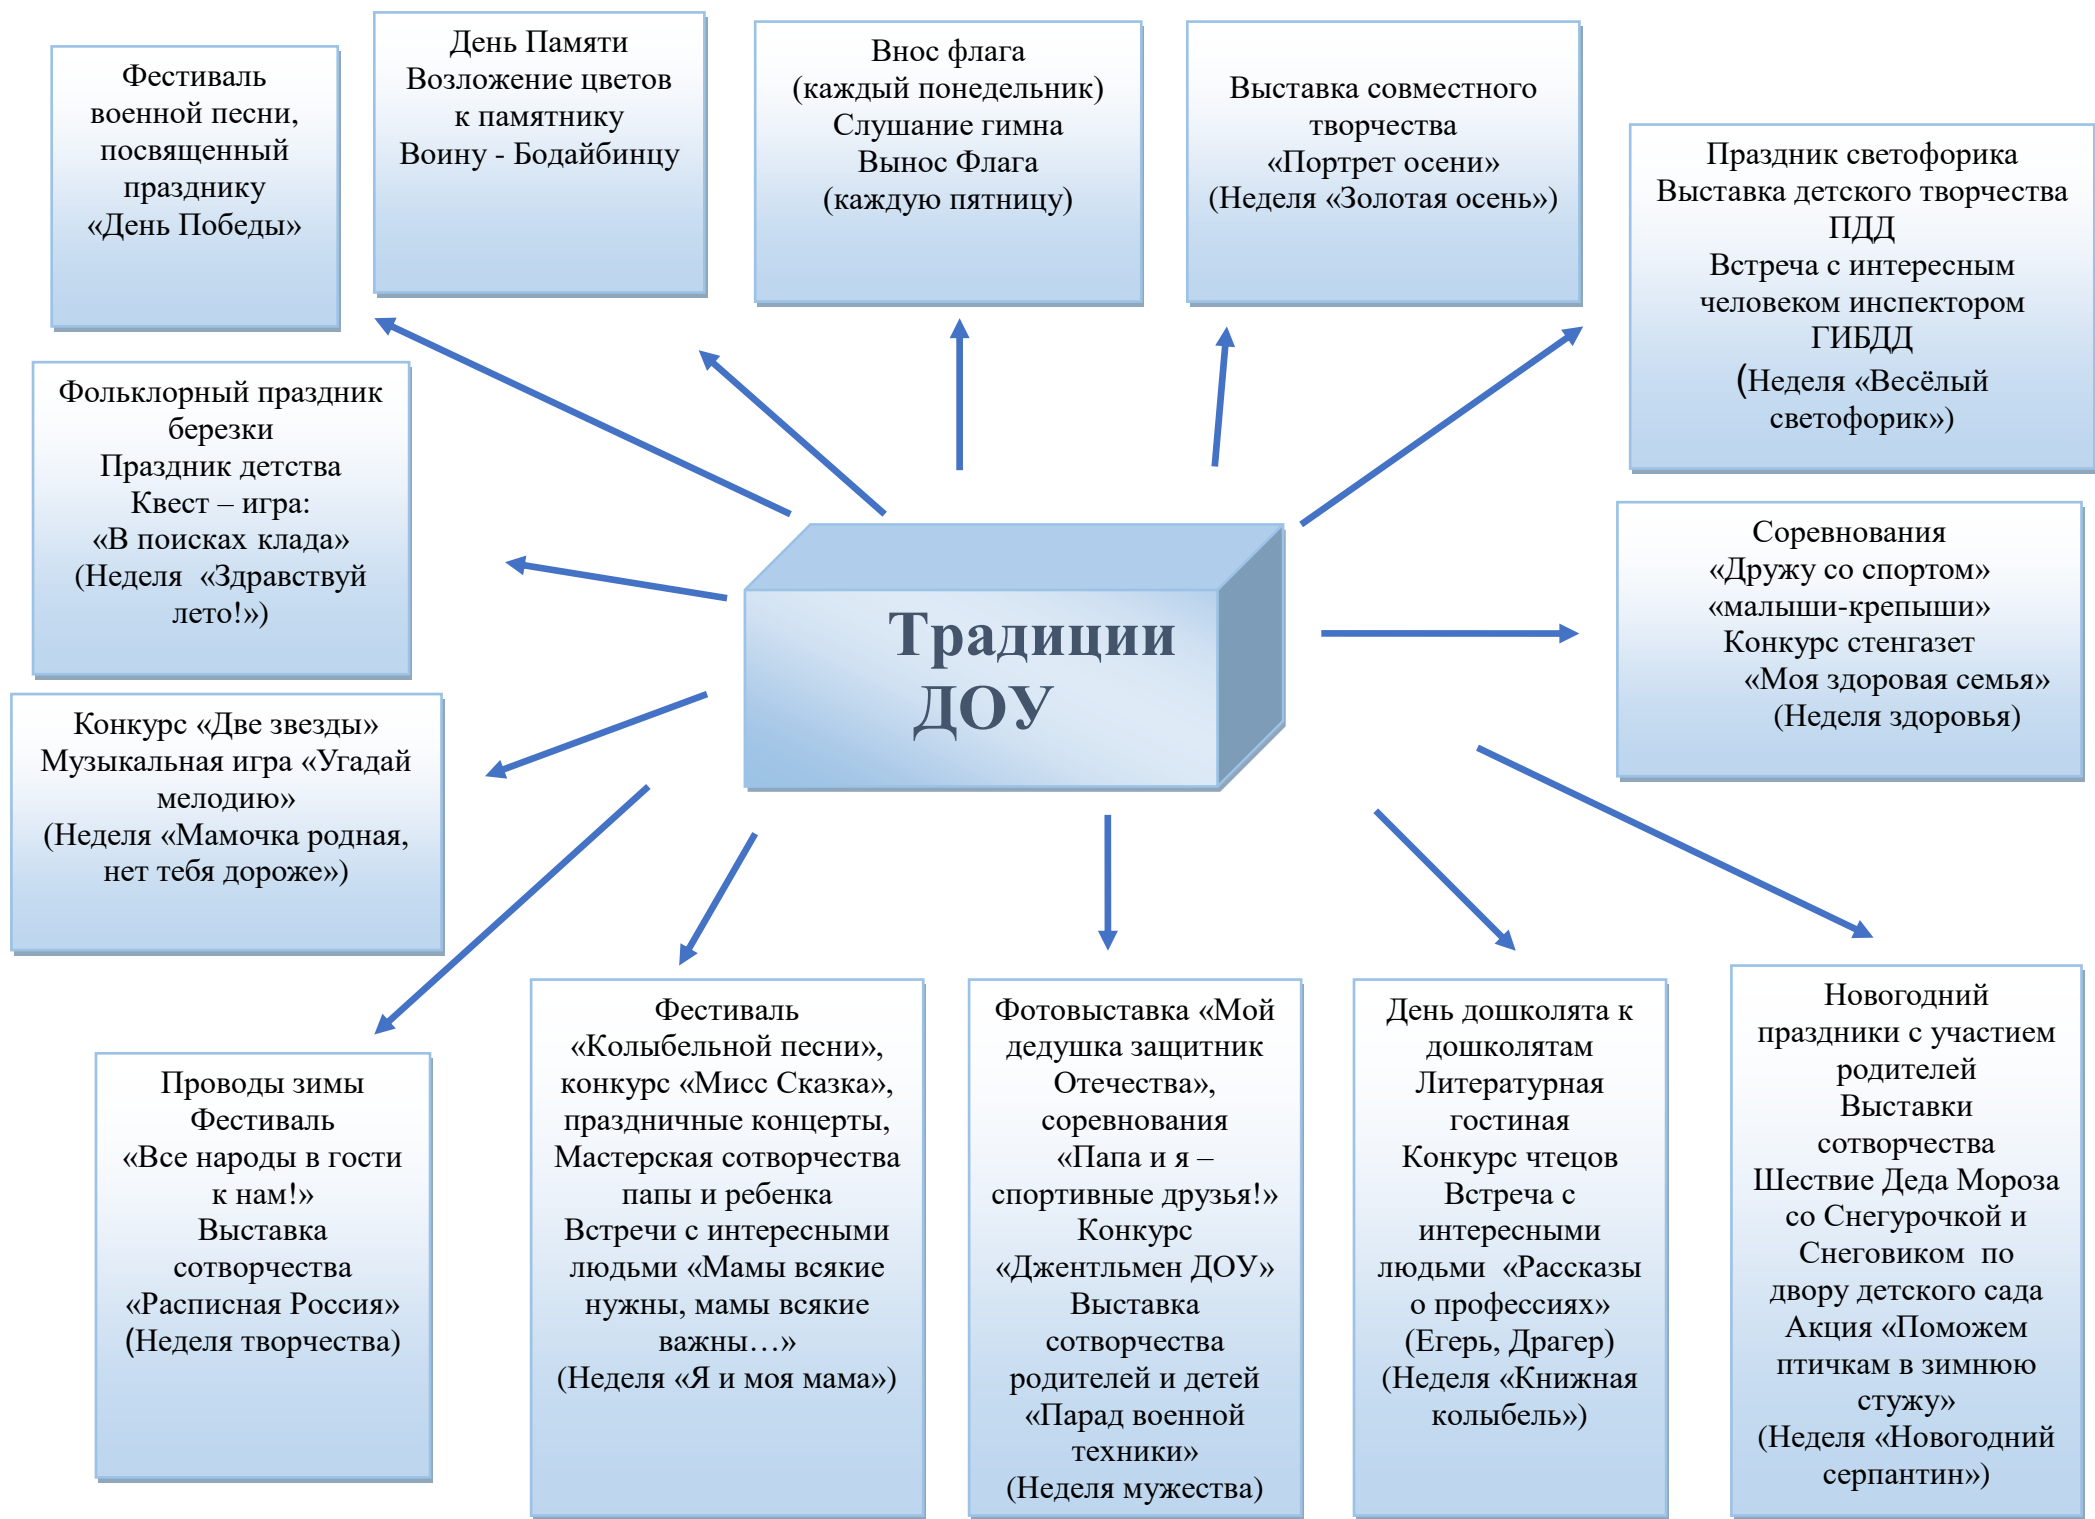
Фестиваль военной песни, посвященный празднику «День Победы»

День Памяти Возложение цветов к памятнику Воину - Бодайбинцу

Внос флага (каждый понедельник) Слушание гимна Вынос Флага (каждую пятницу)

Выставка совместного творчества «Портрет осени» (Неделя «Золотая осень»)

Праздник светофорика Выставка детского творчества ПДД Встреча с интересным человеком инспектором ГИБДД (Неделя «Весёлый светофорик»)

Фольклорный праздник березки Праздник детства Квест – игра: «В поисках клада» (Неделя «Здравствуй лето!»)

Традиции ДОУ

Соревнования «Дружу со спортом» «малыши-крепыши» Конкурс стенгазет «Моя здоровая семья» (Неделя здоровья)

Конкурс «Две звезды» Музыкальная игра «Угадай мелодию» (Неделя «Мамочка родная, нет тебя дороже»)

Проводы зимы Фестиваль «Все народы в гости к нам!» Выставка сотворчества «Расписная Россия» (Неделя творчества)

Фестиваль «Колыбельной песни», конкурс «Мисс Сказка», праздничные концерты, Мастерская сотворчества папы и ребенка Встречи с интересными людьми «Мамы всякие нужны, мамы всякие важны…» (Неделя «Я и моя мама»)

Фотовыставка «Мой дедушка защитник Отечества», соревнования «Папа и я – спортивные друзья!» Конкурс «Джентльмен ДОУ» Выставка сотворчества родителей и детей «Парад военной техники» (Неделя мужества)

День дошколята к дошколятам Литературная гостиная Конкурс чтецов Встреча с интересными людьми «Рассказы о профессиях» (Егерь, Драгер) (Неделя «Книжная колыбель»)

Новогодний праздники с участием родителей Выставки сотворчества Шествие Деда Мороза со Снегурочкой и Снеговиком по двору детского сада Акция «Поможем птичкам в зимнюю стужу» (Неделя «Новогодний серпантин»)